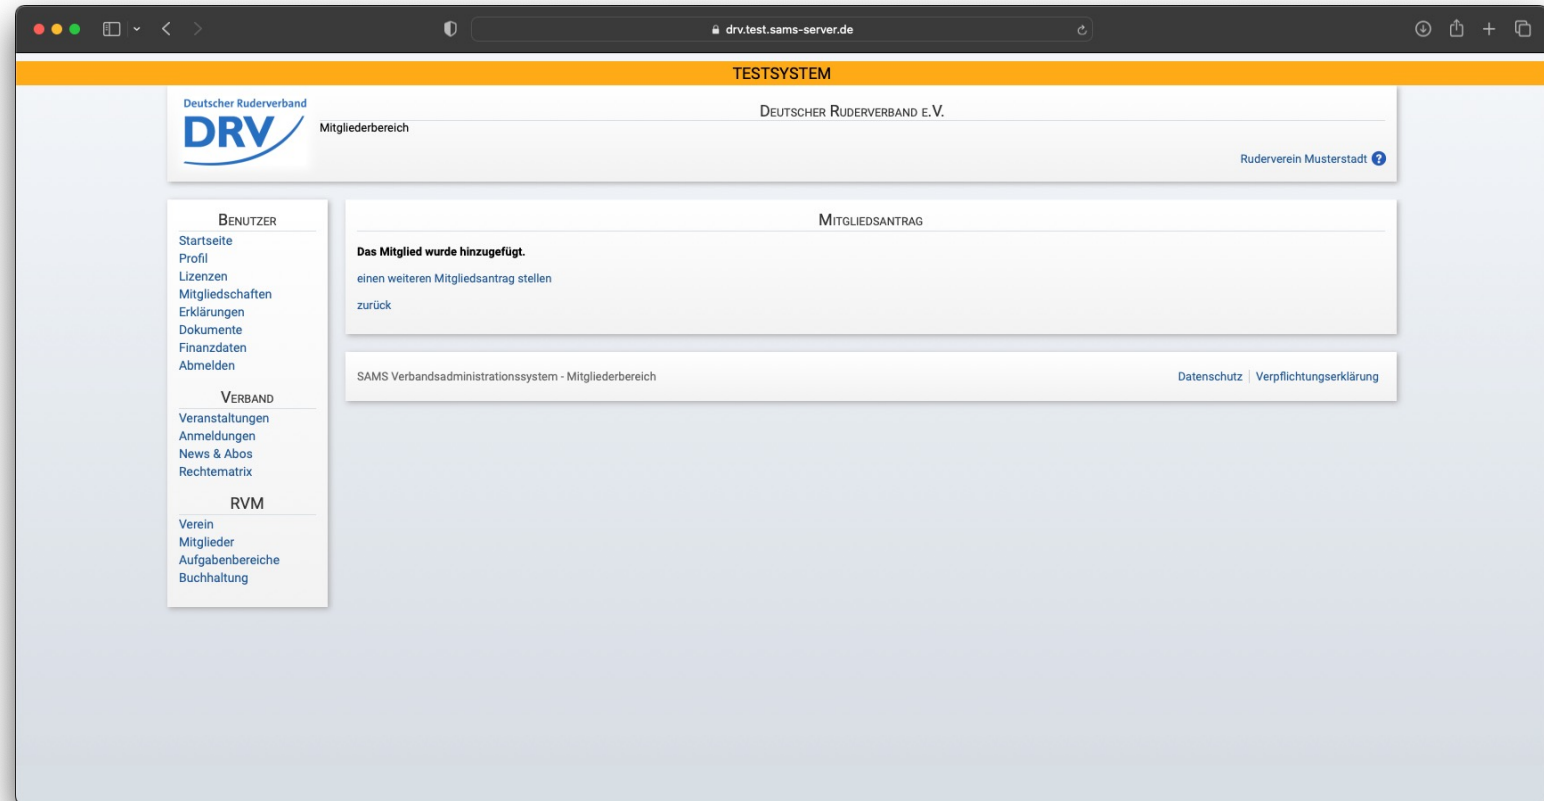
drv.test.sams-server.de

TESTSYSTEM

Deutscher Ruderverband
DRV

Deutscher Ruderverband e.V.

Mitgliederbereich

Ruderverein Musterstadt

Benutzer
Startseite
Profil
Lizenzen
Mitgliedschaften
Erklärungen
Dokumente
Finanzdaten
Abmelden

Verband
Veranstaltungen
Anmeldungen
News & Abos
Rechtematrix

RVM
Verein
Mitglieder
Aufgabenbereiche
Buchhaltung

Mitgliedsantrag

Das Mitglied wurde hinzugefügt.

einen weiteren Mitgliedsantrag stellen

zurück

SAMS Verbandsadministrationssystem - Mitgliederbereich

Datenschutz | Verpflichtungserklärung